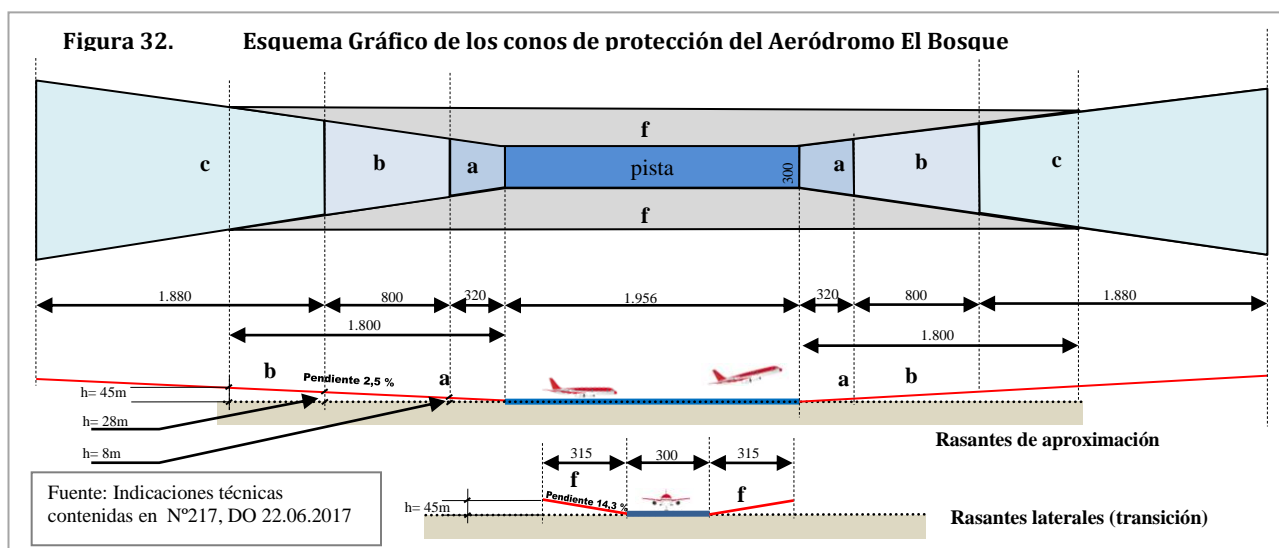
Figura 32. Esquema Gráfico de los conos de protección del Aeródromo El Bosque

c

b

a

f

pista

300

f

a

b

c

1.880

800

320

1.956

320

800

1.880

1.800

1.800

b

Pendiente 2,5 %

a

a

b

h= 45m

h= 28m

h= 8m

Rasantes de aproximación

315

300

315

f

Pendiente 14,3 %

f

h= 45m

Rasantes laterales (transición)

Fuente: Indicaciones técnicas contenidas en Nº217, DO 22.06.2017